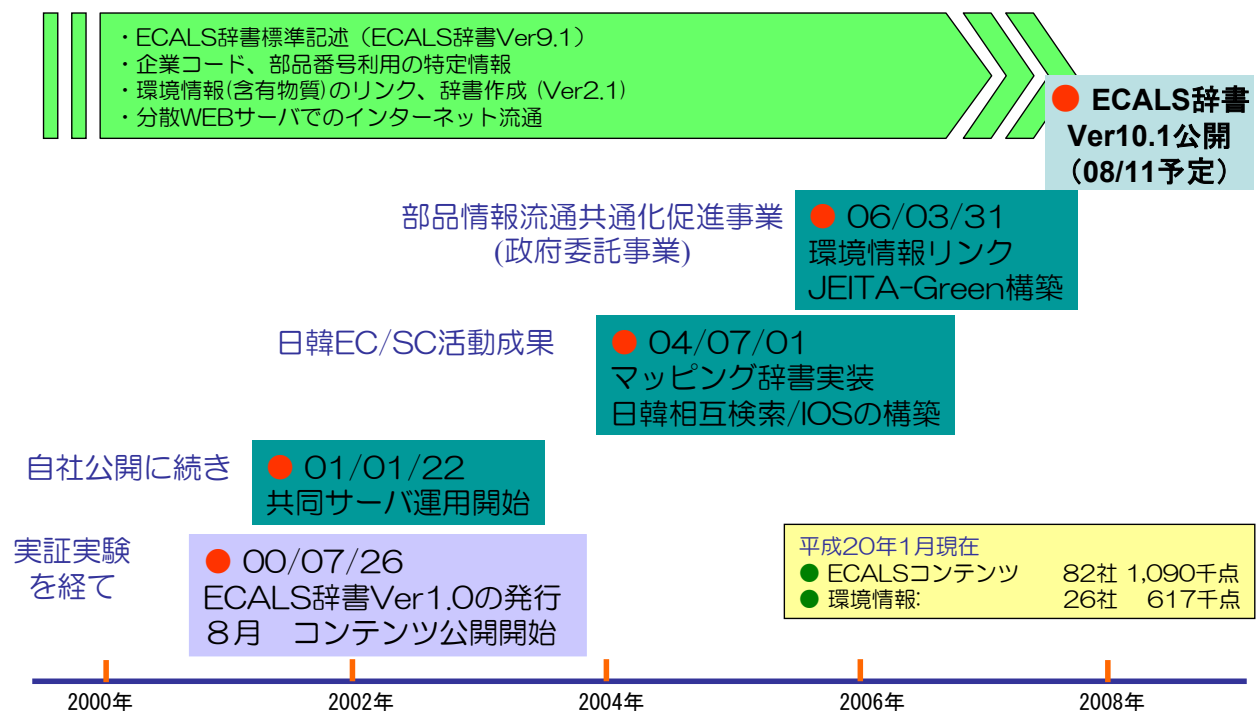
・ECALS辞書標準記述（ECALS辞書Ver9.1）
・企業コード、部品番号利用の特定情報
・環境情報(含有物質)のリンク、辞書作成（Ver2.1）
・分散WEBサーバでのインターネット流通

● ECALS辞書 Ver10.1公開 （08/11予定）

部品情報流通共通化促進事業 (政府委託事業)

● 06/03/31
環境情報リンク
JEITA-Green構築

日韓EC/SC活動成果

● 04/07/01
マッピング辞書実装
日韓相互検索/IOSの構築

自社公開に続き

● 01/01/22
共同サーバ運用開始

実証実験を経て

● 00/07/26
ECALS辞書Ver1.0の発行
８月　コンテンツ公開開始

平成20年1月現在
● ECALSコンテンツ　82社 1,090千点
● 環境情報:　26社　617千点

2000年
2002年
2004年
2006年
2008年